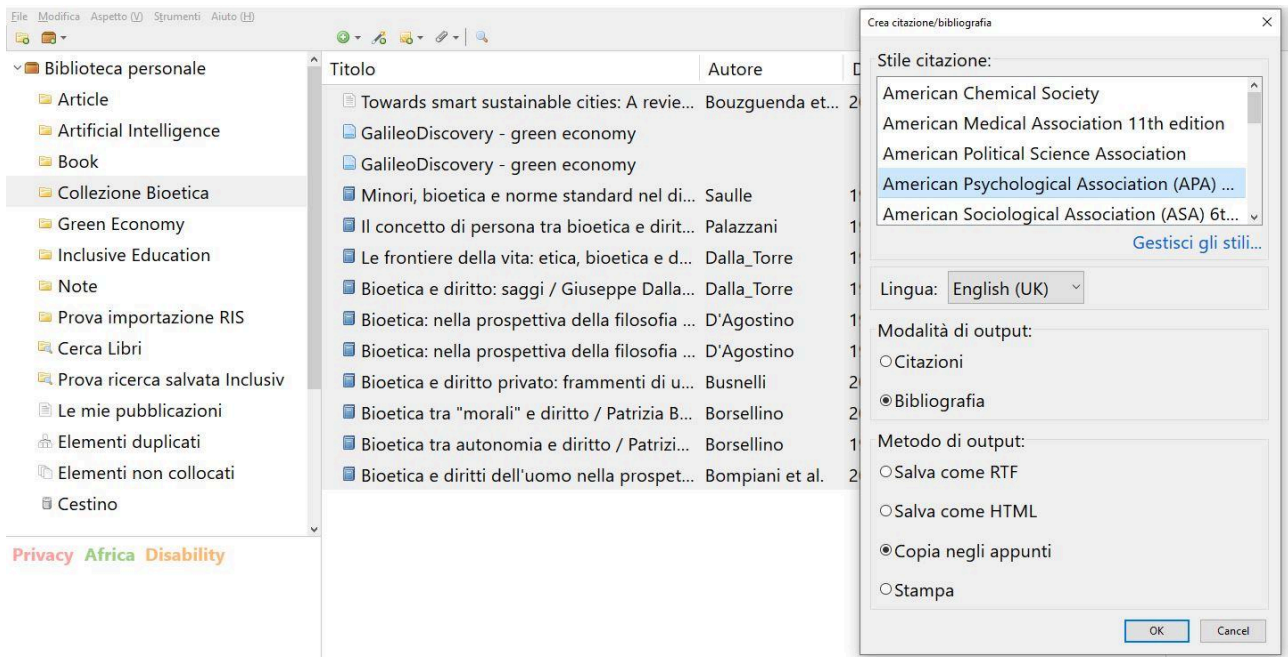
File Modifica Aspetto (V) Strumenti Aiuto (H)

Biblioteca personale
Article
Artificial Intelligence
Book
Collezione Bioetica
Green Economy
Inclusive Education
Note
Prova importazione RIS
Cerca Libri
Prova ricerca salvata Inclusiv
Le mie pubblicazioni
Elementi duplicati
Elementi non collocati
Cestino

Privacy Africa Disability

| Titolo | Autore | D |
|---|---|---|
| Towards smart sustainable cities: A revie... | Bouzguenda et... | 2 |
| GalileoDiscovery - green economy | | |
| GalileoDiscovery - green economy | | |
| Minori, bioetica e norme standard nel di... | Saulle | 1 |
| Il concetto di persona tra bioetica e dirit... | Palazzani | 1 |
| Le frontiere della vita: etica, bioetica e d... | Dalla_Torre | 1 |
| Bioetica e diritto: saggi / Giuseppe Dalla... | Dalla_Torre | 1 |
| Bioetica: nella prospettiva della filosofia ... | D'Agostino | 1 |
| Bioetica: nella prospettiva della filosofia ... | D'Agostino | 1 |
| Bioetica e diritto privato: frammenti di u... | Busnelli | 2 |
| Bioetica tra "morali" e diritto / Patrizia B... | Borsellino | 2 |
| Bioetica tra autonomia e diritto / Patrizi... | Borsellino | 1 |
| Bioetica e diritti dell'uomo nella prospet... | Bompiani et al. | 2 |

Crea citazione/bibliografia

Stile citazione:
American Chemical Society
American Medical Association 11th edition
American Political Science Association
American Psychological Association (APA) ...
American Sociological Association (ASA) 6t...
Gestisci gli stili...

Lingua: English (UK)

Modalità di output:
Citazioni
Bibliografia

Metodo di output:
Salva come RTF
Salva come HTML
Copia negli appunti
Stampa

OK Cancel